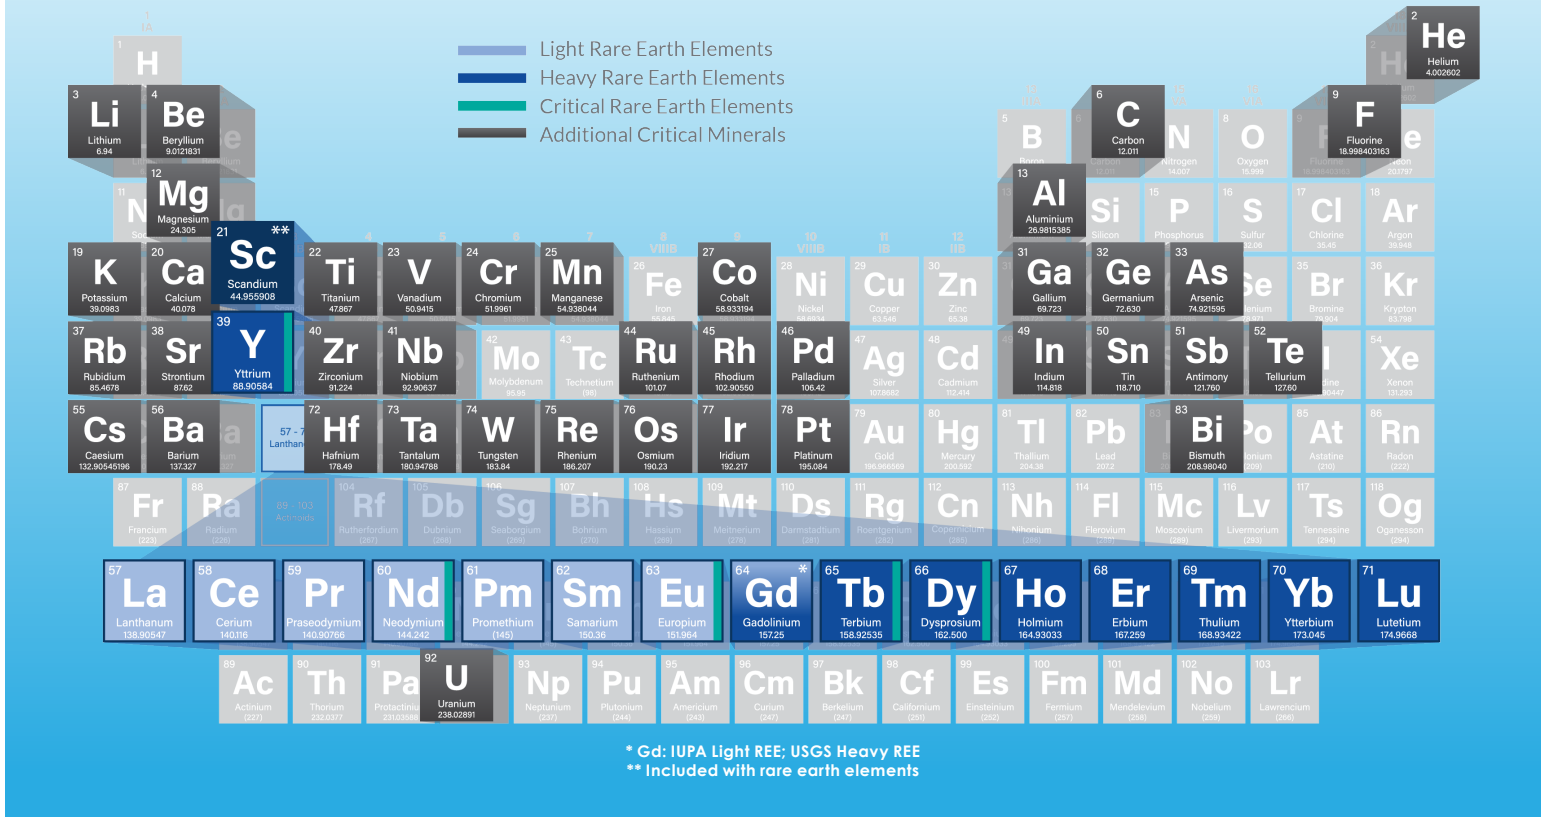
Light Rare Earth Elements
Heavy Rare Earth Elements
Critical Rare Earth Elements
Additional Critical Minerals

1 H

2 He Helium 4.002602

3 Li Lithium 6.94
4 Be Beryllium 9.0121831
5 B Boron
6 C Carbon 12.011
7 N Nitrogen 14.007
8 O Oxygen 15.999
9 F Fluorine 18.998403163
10 Ne Neon 20.1797

11 Na
12 Mg Magnesium 24.305
13 Al Aluminium 26.9815385
14 Si Silicon
15 P Phosphorus
16 S Sulfur 32.06
17 Cl Chlorine 35.45
18 Ar Argon 39.948

19 K Potassium 39.0983
20 Ca Calcium 40.078
21 Sc ** Scandium 44.955908
22 Ti Titanium 47.867
23 V Vanadium 50.9415
24 Cr Chromium 51.9961
25 Mn Manganese 54.938044
26 Fe Iron 55.845
27 Co Cobalt 58.933194
28 Ni Nickel 58.6934
29 Cu Copper 63.546
30 Zn Zinc 65.38
31 Ga Gallium 69.723
32 Ge Germanium 72.630
33 As Arsenic 74.921595
34 Se Selenium 78.971
35 Br Bromine 79.904
36 Kr Krypton 83.798

37 Rb Rubidium 85.4678
38 Sr Strontium 87.62
39 Y Yttrium 88.90584
40 Zr Zirconium 91.224
41 Nb Niobium 92.90637
42 Mo Molybdenum 95.95
43 Tc Technetium (98)
44 Ru Ruthenium 101.07
45 Rh Rhodium 102.90550
46 Pd Palladium 106.42
47 Ag Silver 107.8682
48 Cd Cadmium 112.414
49 In Indium 114.818
50 Sn Tin 118.710
51 Sb Antimony 121.760
52 Te Tellurium 127.60
53 I Iodine 126.90447
54 Xe Xenon 131.293

55 Cs Caesium 132.90545196
56 Ba Barium 137.327
57 - 71 Lanthanides
72 Hf Hafnium 178.49
73 Ta Tantalum 180.94788
74 W Tungsten 183.84
75 Re Rhenium 186.207
76 Os Osmium 190.23
77 Ir Iridium 192.217
78 Pt Platinum 195.084
79 Au Gold 196.966569
80 Hg Mercury 200.592
81 Tl Thallium 204.38
82 Pb Lead 207.2
83 Bi Bismuth 208.98040
84 Po Polonium (209)
85 At Astatine (210)
86 Rn Radon (222)

87 Fr Francium (223)
88 Ra Radium (226)
89 - 103 Actinoids
104 Rf Rutherfordium (267)
105 Db Dubnium (268)
106 Sg Seaborgium (269)
107 Bh Bohrium (270)
108 Hs Hassium (269)
109 Mt Meitnerium (278)
110 Ds Darmstadtium (281)
111 Rg Roentgenium (282)
112 Cn Copernicium (285)
113 Nh Nihonium (286)
114 Fl Flerovium (289)
115 Mc Moscovium (289)
116 Lv Livermorium (293)
117 Ts Tennessine (294)
118 Og Oganesson (294)

57 La Lanthanum 138.90547
58 Ce Cerium 140.116
59 Pr Praseodymium 140.90766
60 Nd Neodymium 144.242
61 Pm Promethium (145)
62 Sm Samarium 150.36
63 Eu Europium 151.964
64 Gd * Gadolinium 157.25
65 Tb Terbium 158.92535
66 Dy Dysprosium 162.500
67 Ho Holmium 164.93033
68 Er Erbium 167.259
69 Tm Thulium 168.93422
70 Yb Ytterbium 173.045
71 Lu Lutetium 174.9668

89 Ac Actinium (227)
90 Th Thorium 232.0377
91 Pa Protactinium 231.03588
92 U Uranium 238.02891
93 Np Neptunium (237)
94 Pu Plutonium (244)
95 Am Americium (243)
96 Cm Curium (247)
97 Bk Berkelium (247)
98 Cf Californium (251)
99 Es Einsteinium (252)
100 Fm Fermium (257)
101 Md Mendelevium (258)
102 No Nobelium (259)
103 Lr Lawrencium (266)

* Gd: IUPA Light REE; USGS Heavy REE
** Included with rare earth elements